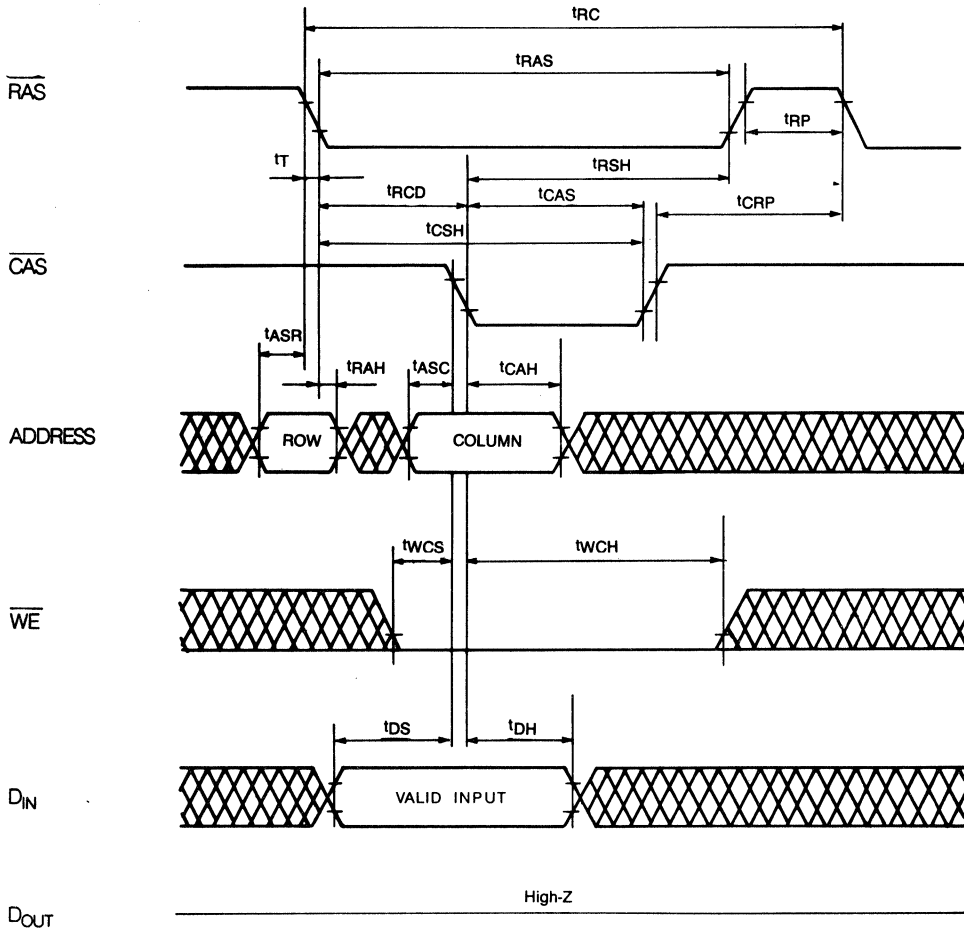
$t_{RC}$

$t_{RAS}$

$\overline{RAS}$

$t_{RP}$

$t_T$

$t_{RSH}$

$t_{RCD}$

$t_{CAS}$

$t_{CRP}$

$t_{CSH}$

$\overline{CAS}$

$t_{ASR}$

$t_{RAH}$

$t_{ASC}$

$t_{CAH}$

ADDRESS

ROW

COLUMN

$t_{WCS}$

$t_{WCH}$

$\overline{WE}$

$t_{DS}$

$t_{DH}$

$D_{IN}$

VALID INPUT

High-Z

$D_{OUT}$